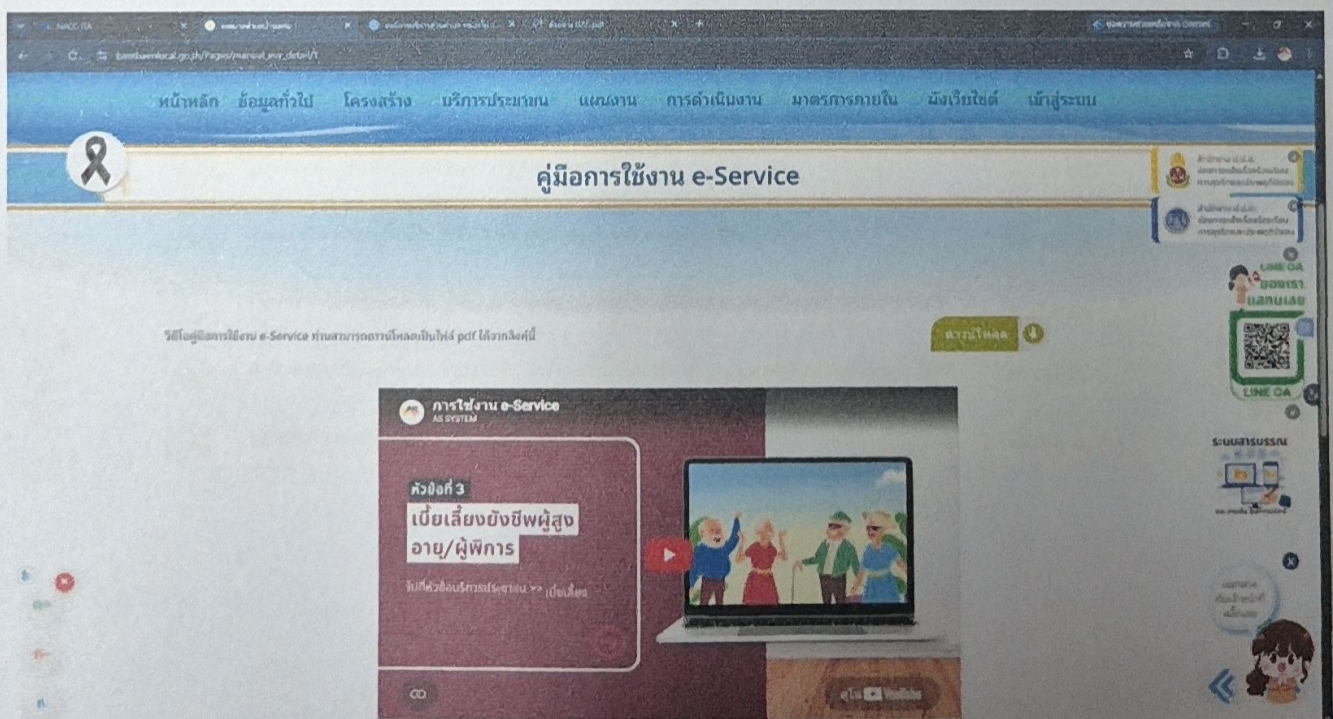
หน้าหลัก ข้อมูลทั่วไป โครงสร้าง บริการประชาชน แผนงาน การดำเนินงาน มาตรการภายใน ผังเว็บไซต์ เข้าสู่ระบบ

คู่มือการใช้งาน e-Service

วิธีใช้คู่มือการใช้งาน e-Service ท่านสามารถดาวน์โหลดเป็นไฟล์ pdf ได้จากลิงค์นี้

ดาวน์โหลด

LINE OA ของเรา แสกนเลย

LINE OA

ระบบสารบรรณ

การใช้งาน e-Service
AS SYSTEM

หัวข้อที่ 3
เบี้ยเลี้ยงยังชีพผู้สูงอายุ/ผู้พิการ

ไปที่หัวข้อบริการประชาชน >> เบี้ยเลี้ยง

ดูใน YouTube